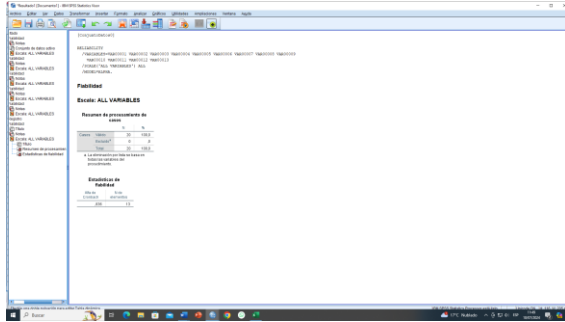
*Resultado1 [Documento1] - IBM SPSS Statistics Visor

Archivo Editar Ver Datos Transformar Insertar Formato Analizar Gráficos Utilidades Ampliaciones Ventana Ayuda

Resultado
Fiabilidad
Título
Notas
Conjunto de datos activo
Escala: ALL VARIABLES
Fiabilidad
Título
Notas
Escala: ALL VARIABLES
Fiabilidad
Título
Notas
Escala: ALL VARIABLES
Fiabilidad
Título
Notas
Escala: ALL VARIABLES
Fiabilidad
Título
Notas
Escala: ALL VARIABLES
Fiabilidad
Título
Notas
Escala: ALL VARIABLES
Título
Resumen de procesamiento
Estadísticas de fiabilidad

[Conjunto_de_datos0]

RELIABILITY
/VARIABLES=VAR00001 VAR00002 VAR00003 VAR00004 VAR00005 VAR00006 VAR00007 VAR00008 VAR00009
VAR00010 VAR00011 VAR00012 VAR00013
/SCALE('ALL VARIABLES') ALL
/MODEL=ALPHA.

Fiabilidad

Escala: ALL VARIABLES

Resumen de procesamiento de casos

| | | N | % |
|---|---|---|---|
| Casos | Válido | 20 | 100,0 |
| | Excluidoa | 0 | ,0 |
| | Total | 20 | 100,0 |

a. La eliminación por lista se basa en todas las variables del procedimiento.

Estadísticas de fiabilidad

| Alfa de Cronbach | N de elementos |
|---|---|
| ,906 | 13 |

IBM SPSS Statistics Processor está listo

Buscar

27°C Nublado